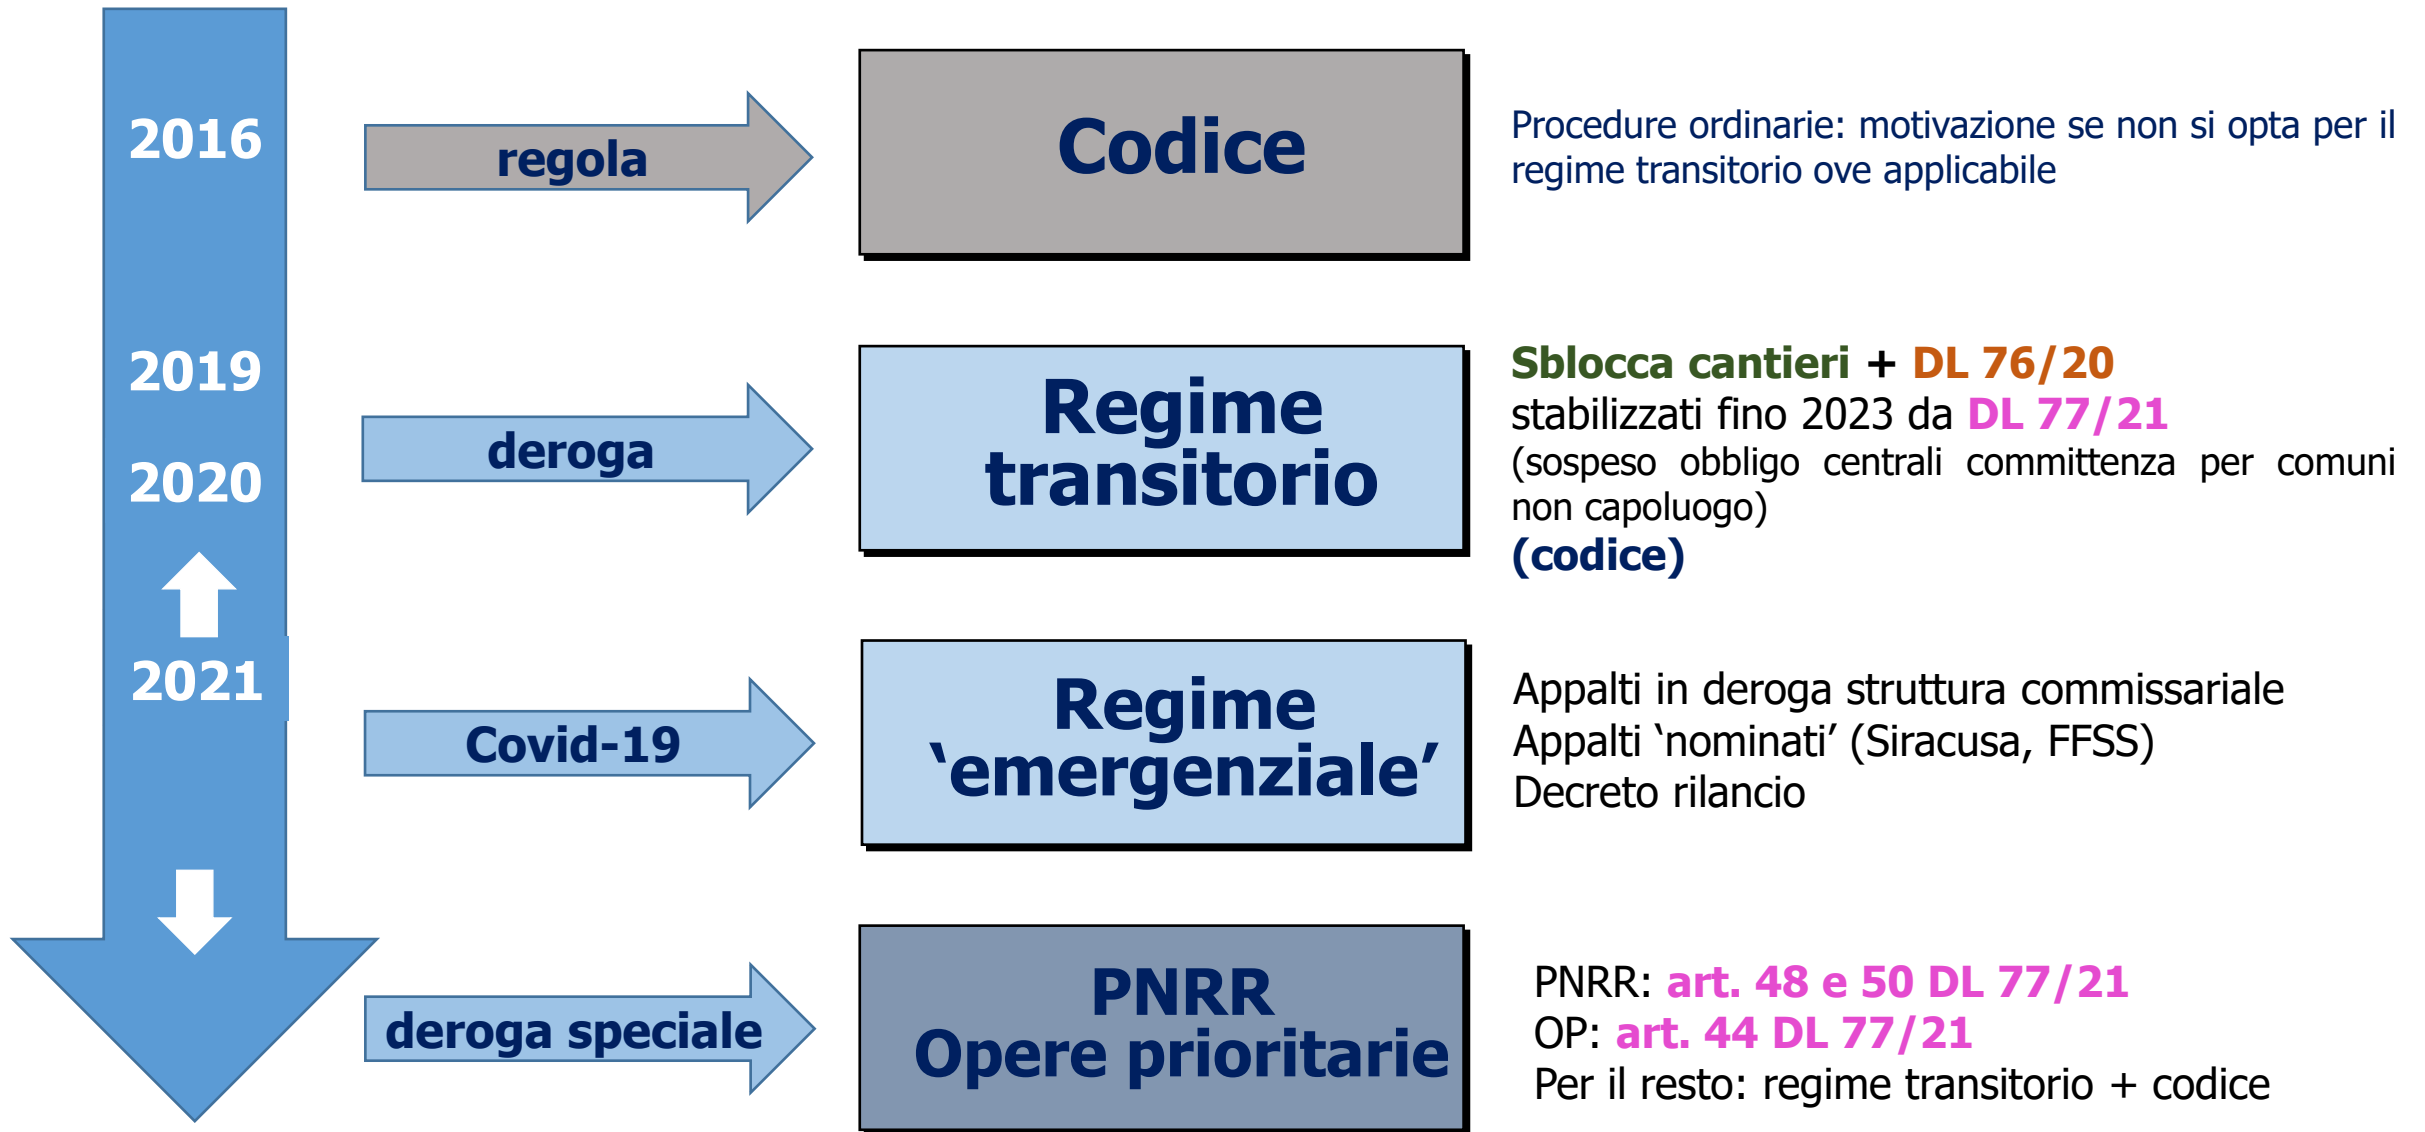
2016

2019

2020

2021

regola

Codice

Procedure ordinarie: motivazione se non si opta per il regime transitorio ove applicabile

deroga

Regime transitorio

Sblocca cantieri + DL 76/20
stabilizzati fino 2023 da DL 77/21
(sospeso obbligo centrali committenza per comuni non capoluogo)
(codice)

Covid-19

Regime 'emergenziale'

Appalti in deroga struttura commissariale
Appalti 'nominati' (Siracusa, FFSS)
Decreto rilancio

deroga speciale

PNRR
Opere prioritarie

PNRR: art. 48 e 50 DL 77/21
OP: art. 44 DL 77/21
Per il resto: regime transitorio + codice